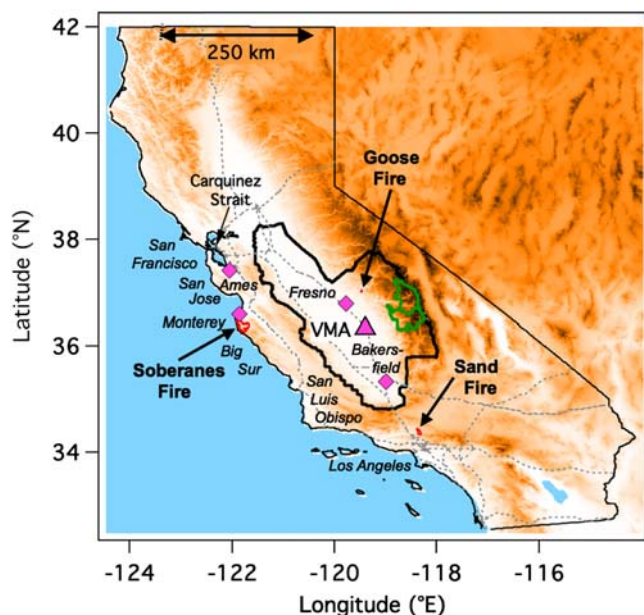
250 km

42

40

38

36

34

Latitude (°N)

Goose Fire

Carquinez Strait

San Francisco

San Jose

Ames

Fresno

Monterey

VMA

Big Sur

Bakersfield

Soberanes Fire

San Luis Obispo

Sand Fire

Los Angeles

-124

-122

-120

-118

-116

Longitude (°E)